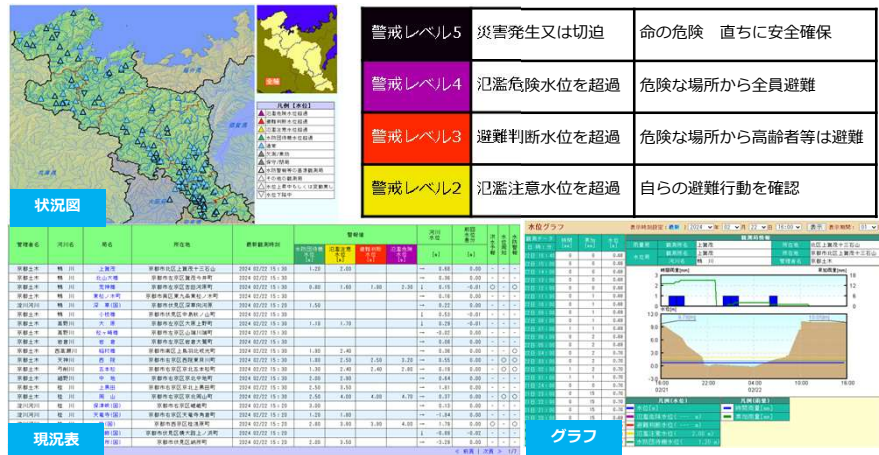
状況図

| 警戒レベル5 | 災害発生又は切迫 | 命の危険　直ちに安全確保 |
|---|---|---|
| 警戒レベル4 | 氾濫危険水位を超過 | 危険な場所から全員避難 |
| 警戒レベル3 | 避難判断水位を超過 | 危険な場所から高齢者等は避難 |
| 警戒レベル2 | 氾濫注意水位を超過 | 自らの避難行動を確認 |

凡例（水位）

現況表

| 管理者名 | 河川名 | 局名 | 所在地 | 最新観測時刻 | 警報値 | | | | 河川水位 | 前回比 | | |
|---|---|---|---|---|---|---|---|---|---|---|---|---|
| 京都土木 | 鴨川 | 上賀茂 | 京都市北区上賀茂十三石山 | 2024/02/22 15:30 | 1.20 | 2.50 | | | | | | |
| 京都土木 | 鴨川 | 荒神橋 | 京都市左京区荒神口通 | 2024/02/22 15:30 | 0.80 | 1.60 | 1.80 | 2.30 | 0.70 | -0.01 | | |
| 京都土木 | 鴨川 | 小枝橋 | 京都市伏見区 | 2024/02/22 15:30 | | | | | 0.22 | 0.00 | | |
| 京都土木 | 高野川 | 大原 | 京都市左京区大原上野町 | 2024/02/22 15:30 | 1.10 | 1.70 | | | 0.29 | -0.01 | | |
| 京都土木 | 桂川 | 桂川 | 京都市西京区 | 2024/02/22 15:30 | 1.80 | 2.40 | | | 0.06 | 0.00 | | |
| 京都土木 | 桂川 | 西院 | 京都市右京区 | 2024/02/22 15:30 | 1.80 | 2.50 | 2.50 | 3.20 | 0.55 | 0.00 | | |
| 京都土木 | 桂川 | 五条 | 京都市右京区 | 2024/02/22 15:30 | 1.30 | 2.40 | 2.40 | 2.60 | 0.72 | 0.00 | | |

グラフ

水位グラフ

表示時刻指定：最新 2024 年 02 月 22 日 16:00

時間雨量(mm)　累加雨量(mm)

水位(m)

02/21　22:00　04:00　10:00　16:00
02/22